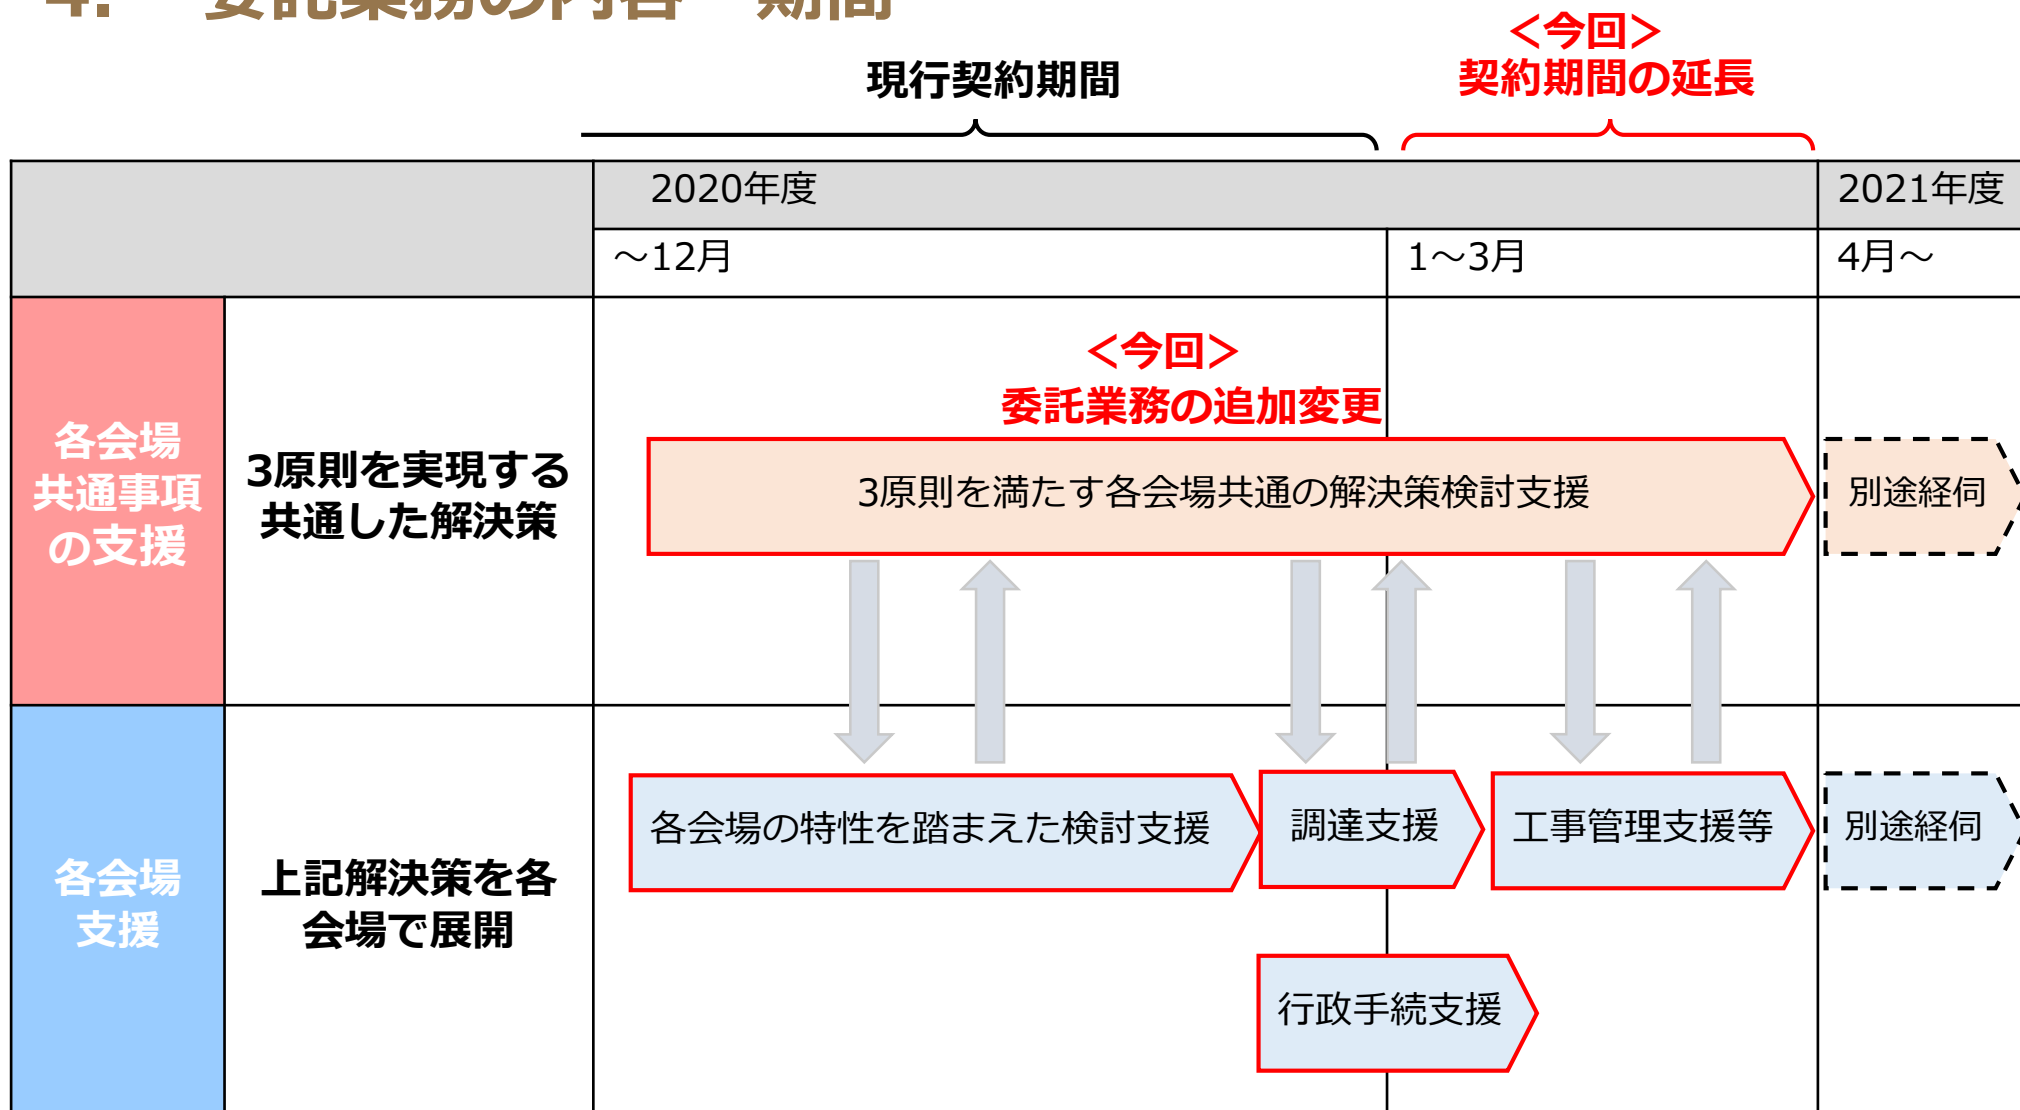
4. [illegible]

現行契約期間

<今回>
契約期間の延長

| | | 2020年度 | | 2021年度 |
|---|---|---|---|---|
| | | ～12月 | 1～3月 | 4月～ |
| 各会場共通事項の支援 | 3原則を実現する共通した解決策 | <今回> 委託業務の追加変更 3原則を満たす各会場共通の解決策検討支援 | | 別途経伺 |
| 各会場支援 | 上記解決策を各会場で展開 | 各会場の特性を踏まえた検討支援 | 調達支援 工事管理支援等 行政手続支援 | 別途経伺 |